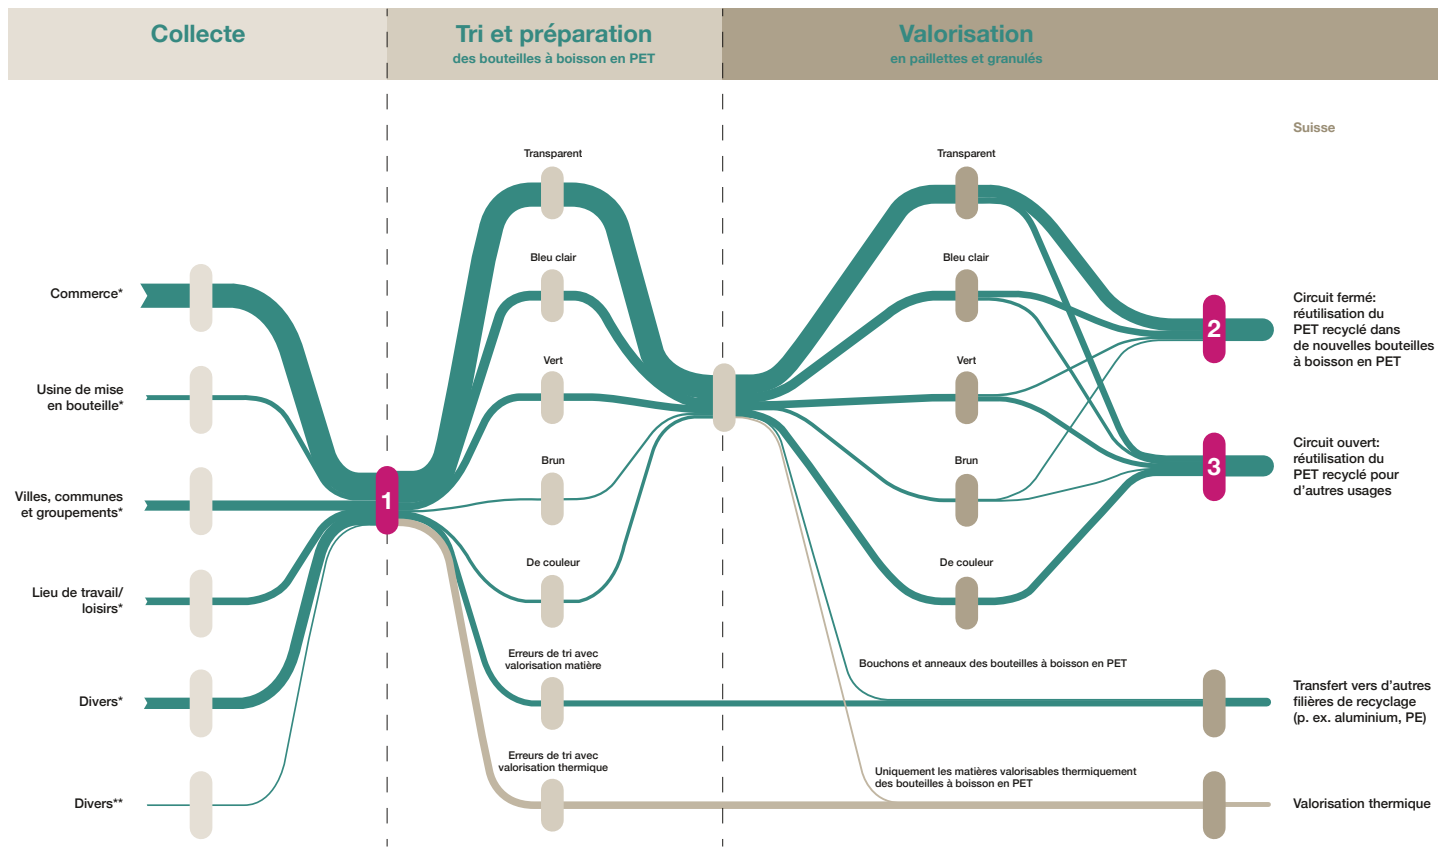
Collecte

Tri et préparation
des bouteilles à boisson en PET

Valorisation
en paillettes et granulés

Suisse

Commerce*

Usine de mise en bouteille*

Villes, communes et groupements*

Lieu de travail/ loisirs*

Divers*

Divers**

1

Transparent

Bleu clair

Vert

Brun

De couleur

Erreurs de tri avec valorisation matière

Erreurs de tri avec valorisation thermique

Transparent

Bleu clair

Vert

Brun

De couleur

Bouchons et anneaux des bouteilles à boisson en PET

Uniquement les matières valorisables thermiquement des bouteilles à boisson en PET

2

Circuit fermé: réutilisation du PET recyclé dans de nouvelles bouteilles à boisson en PET

3

Circuit ouvert: réutilisation du PET recyclé pour d'autres usages

Transfert vers d'autres filières de recyclage (p. ex. aluminium, PE)

Valorisation thermique